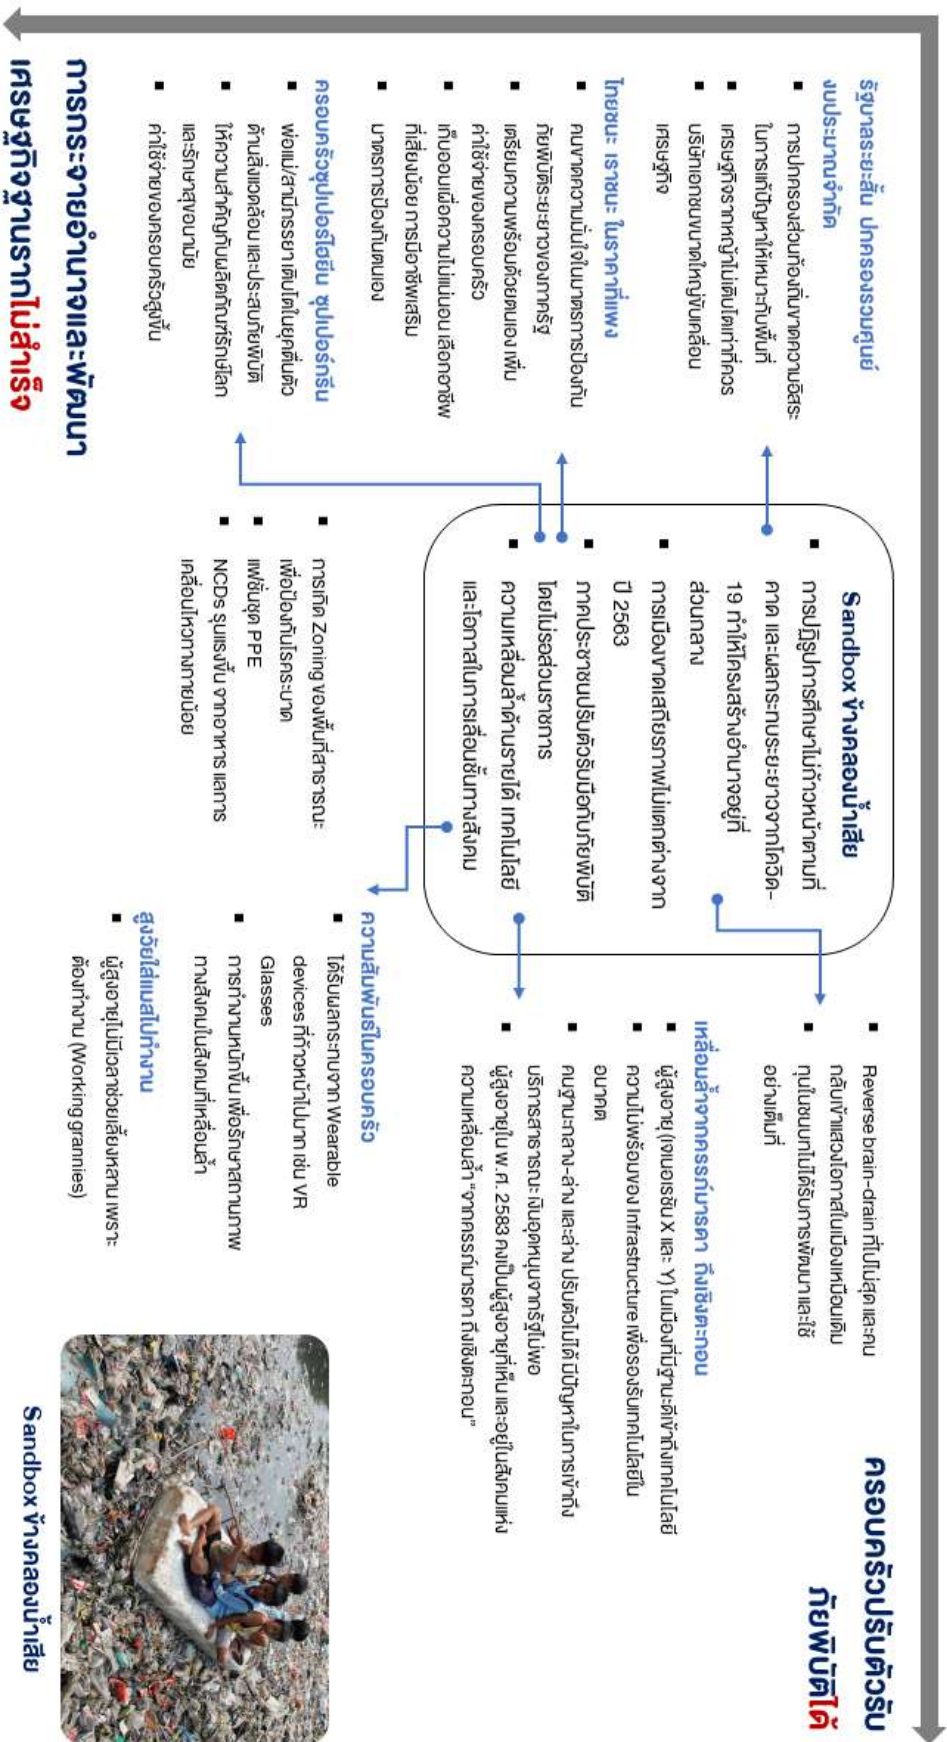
ครอบครัวปรับตัวรับภัยพิบัติได้

■ Reverse brain-drain ที่ไปไม่สุดและคนกลับเข้าแสวงโอกาสในเมืองเหมือนเดิม
■ ทุนในชนบทไม่ได้รับการพัฒนาและใช้อย่างเต็มที่

เหลื่อมล้ำจากกรรมพันธุ์ ถึงผังตะกอน
■ ผู้สูงอายุ (เจนเนอเรชัน X และ Y) ในเมืองที่มีฐานะดีเข้าถึงเทคโนโลยีความเป็นพร้อมของ Infrastructure เพื่อรองรับเทคโนโลยีในอนาคต
■ คนฐานะกลาง-ล่าง และล่าง ปรับตัวไม่ได้ มีปัญหาในการเข้าถึงบริการสาธารณะเนื่องจากรัฐไม่พอ
■ ผู้สูงอายุในพ.ศ. 2583 คนเป็นผู้สูงอายุที่เห็นและอยู่ในสังคมแห่งความเหลื่อมล้ำ "จากกรรมพันธุ์ ถึงผังตะกอน"

ความสัมพันธ์ในครอบครัว
■ ได้รับผลกระทบจาก Wearable devices ที่ก้าวหน้าไปมาก เช่น VR Glasses
■ การทำงานหนักขึ้น เพื่อรักษาสถานภาพทางสังคมในสังคมที่เหลื่อมล้ำ

สูงวัยใส่แรงไปทำงาน
■ ผู้สูงอายุไม่มีเวลาช่วยเลี้ยงหลาน เพราะต้องทำงาน (Working grannies)

Sandbox ข้างคลองน้ำเสีย
■ การปฏิรูปการศึกษาไม่ก้าวหน้าตามที่คาด และผลกระทบระยะยาวจากโควิด-19 ทำให้โครงสร้างอำนาจอยู่ที่ส่วนกลาง
■ การเมืองขาดเสถียรภาพไม่แตกต่างจากปี 2563
■ ภาคประชาชนปรับตัวรับมือกับภัยพิบัติโดยไม่รอส่วนราชการ
■ ความเหลื่อมล้ำด้านรายได้ เทคโนโลยี และโอกาสในการเลื่อนชั้นทางสังคม

■ การเกิด Zoning ของพื้นที่สาธารณะ เพื่อป้องกันโรคระบาด
■ แฟชั่นชุด PPE
■ NCDs รุนแรงขึ้น จากอาหาร และการเคลื่อนไหวทางกายน้อย

รัฐบาลระยะสั้น ปกครองรวมศูนย์ งบประมาณจำกัด
■ การปกครองส่วนท้องถิ่นขาดความอิสระในการแก้ปัญหาให้เหมาะกับพื้นที่
■ เศรษฐกิจรากหญ้าไม่เติบโตเท่าที่ควร
■ บริษัทเอกชนขนาดใหญ่ขับเคลื่อนเศรษฐกิจ

ไทยชนะ เราชนะ ในราคาที่แพง
■ คนขาดความมั่นใจในมาตรการป้องกันภัยพิบัติระยะยาวของภาครัฐ
■ เตรียมความพร้อมด้วยตนเอง เพิ่มค่าใช้จ่ายของครอบครัว
■ ที่อยู่แต่ความไม่แน่นอน เลือกอาชีพที่เสี่ยงน้อย การมีอาชีพเสริม
■ มาตรการป้องกันตนเอง

ครอบครัวซุปเปอร์โซเชียล ซุปเปอร์กรีน
■ พ่อแม่ลูกมีภรรยา เติบโตในยุคตื่นตัวด้านสิ่งแวดล้อม และประสบภัยพิบัติ
■ ให้ความสำคัญกับผลิตภัณฑ์รักษ์โลก และรักษาสุขอนามัย
■ ค่าใช้จ่ายของครอบครัวสูงขึ้น

การกระจายอำนาจและพัฒนาเศรษฐกิจฐานรากไม่สำเร็จ

Sandbox ข้างคลองน้ำเสีย